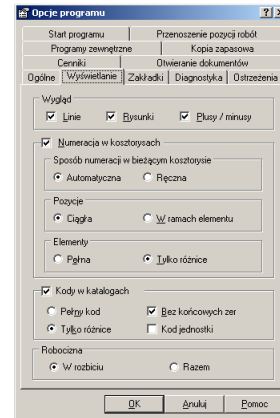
Opcje programu

? X

Start programu | Przenoszenie pozycji robót
Programy zewnętrzne | Kopia zapasowa
Cenniki | Otwieranie dokumentów
Ogólne | Wyświetlanie | Zakładki | Diagnostyka | Ostrzeżenia

Wygląd
Linie
Rysunki
Plusy / minusy

Numeracja w kosztorysach
Sposób numeracji w bieżącym kosztorysie
Automatyczna
Ręczna

Pozycje
Ciągła
W ramach elementu

Elementy
Pełna
Tylko różnice

Kody w katalogach
Pełny kod
Bez końcowych zer
Tylko różnice
Kod jednostki

Robocizna
W rozbiciu
Razem

OK
Anuluj
Pomoc